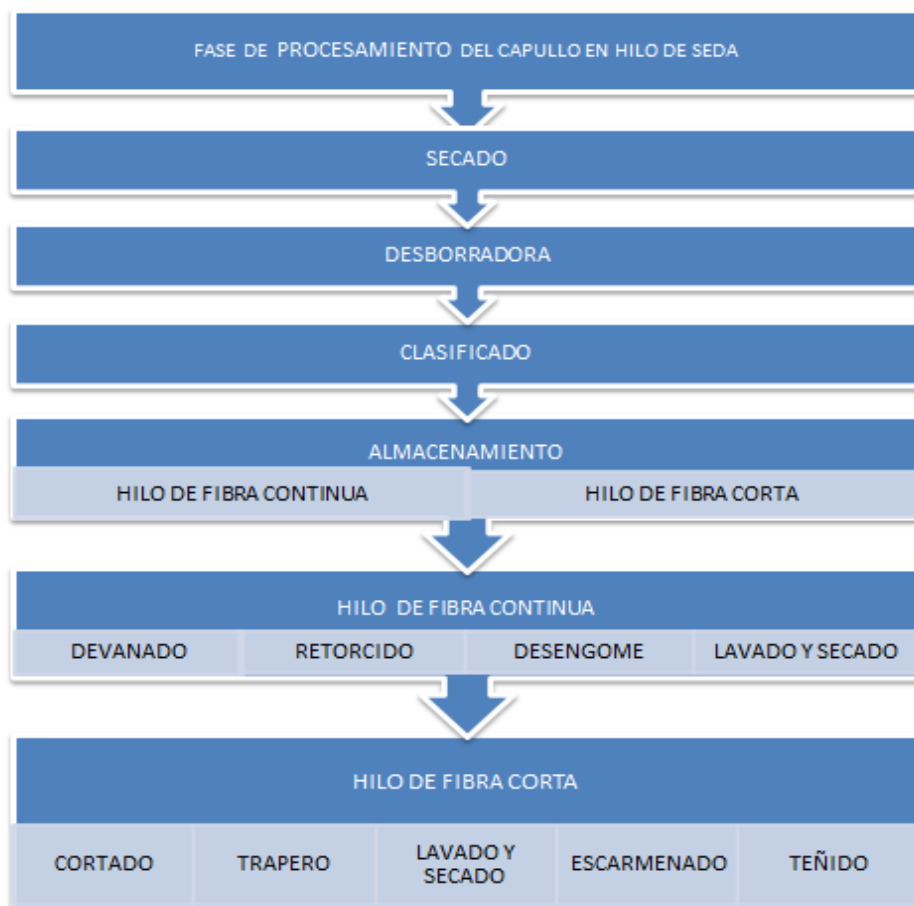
FASE DE PROCESAMIENTO DEL CAPULLO EN HILO DE SEDA

SECADO

DESBORRADORA

CLASIFICADO

ALMACENAMIENTO

HILO DE FIBRA CONTINUA

HILO DE FIBRA CORTA

HILO DE FIBRA CONTINUA

DEVANADO

RETORCIDO

DESENGOME

LAVADO Y SECADO

HILO DE FIBRA CORTA

CORTADO

TRAPERO

LAVADO Y SECADO

ESCARMENADO

TEÑIDO